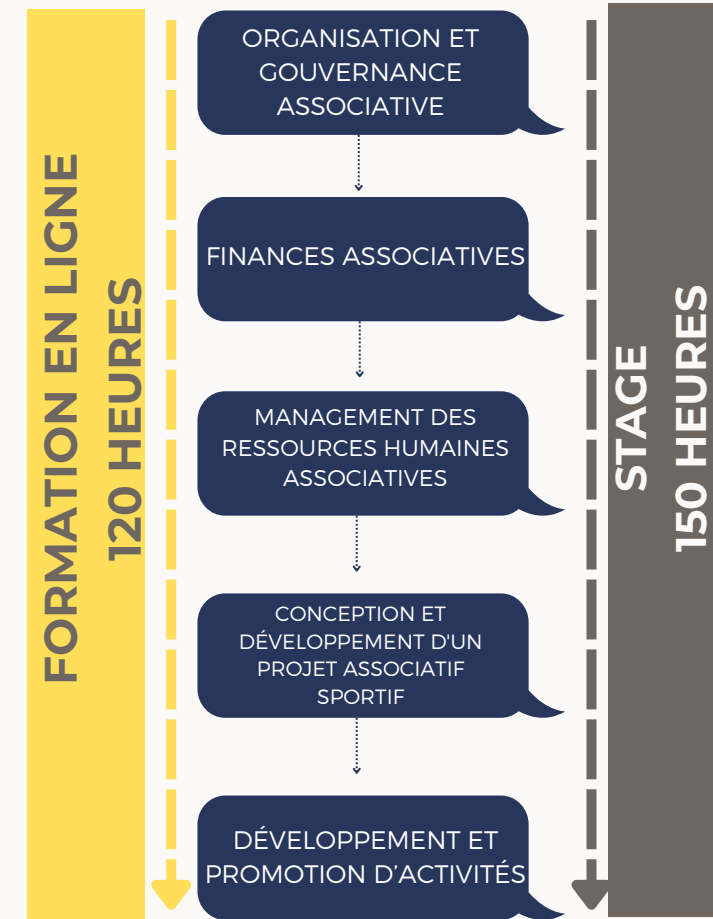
FORMATION EN LIGNE
120 HEURES

ORGANISATION ET GOUVERNANCE ASSOCIATIVE

FINANCES ASSOCIATIVES

MANAGEMENT DES RESSOURCES HUMAINES ASSOCIATIVES

CONCEPTION ET DÉVELOPPEMENT D'UN PROJET ASSOCIATIF SPORTIF

DÉVELOPPEMENT ET PROMOTION D’ACTIVITÉS

STAGE
150 HEURES